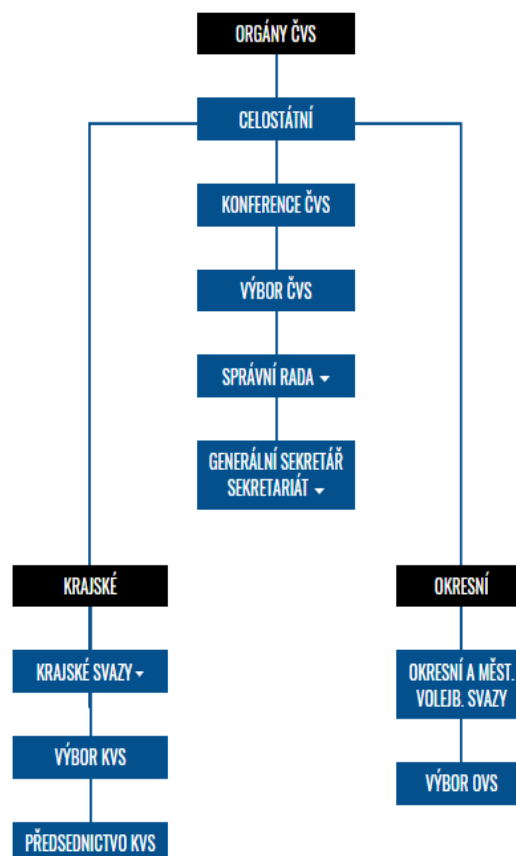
ORGÁNY ČVS

CELOSTÁTNÍ

KONFERENCE ČVS

VÝBOR ČVS

SPRÁVNÍ RADA

GENERÁLNÍ SEKRETÁŘ SEKRETARIÁT

KRAJSKÉ

KRAJSKÉ SVAZY

VÝBOR KVS

PŘEDSEDNICTVO KVS

OKRESNÍ

OKRESNÍ A MĚST. VOLEJB. SVAZY

VÝBOR OVS